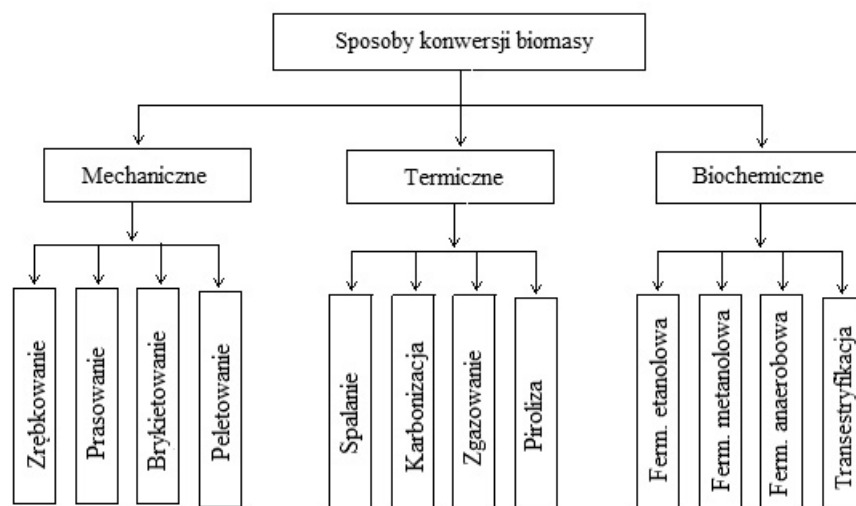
Sposoby konwersji biomasy

Mechaniczne

Termiczne

Biochemiczne

Zrębkowanie

Prasowanie

Brykietowanie

Peletowanie

Spalanie

Karbonizacja

Zgazowanie

Piroliza

Ferm. etanolowa

Ferm. metanolowa

Ferm. anaerobowa

Transestryfikacja